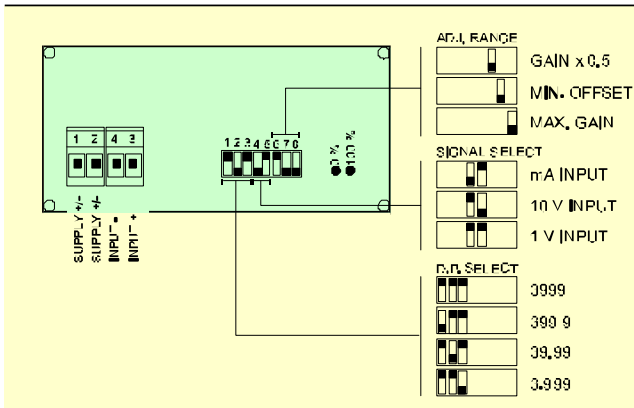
ADJ. RANGE

GAIN x 0.5

MIN. OFFSET

MAX. GAIN

1 2 4 3

1 2 3 4 5 6 7 8

0 %

100 %

SIGNAL SELECT

mA INPUT

10 V INPUT

1 V INPUT

SUPPLY +/-

SUPPLY +/-

INPUT -

INPUT +

D.P. SELECT

3999

399.9

39.99

3.999